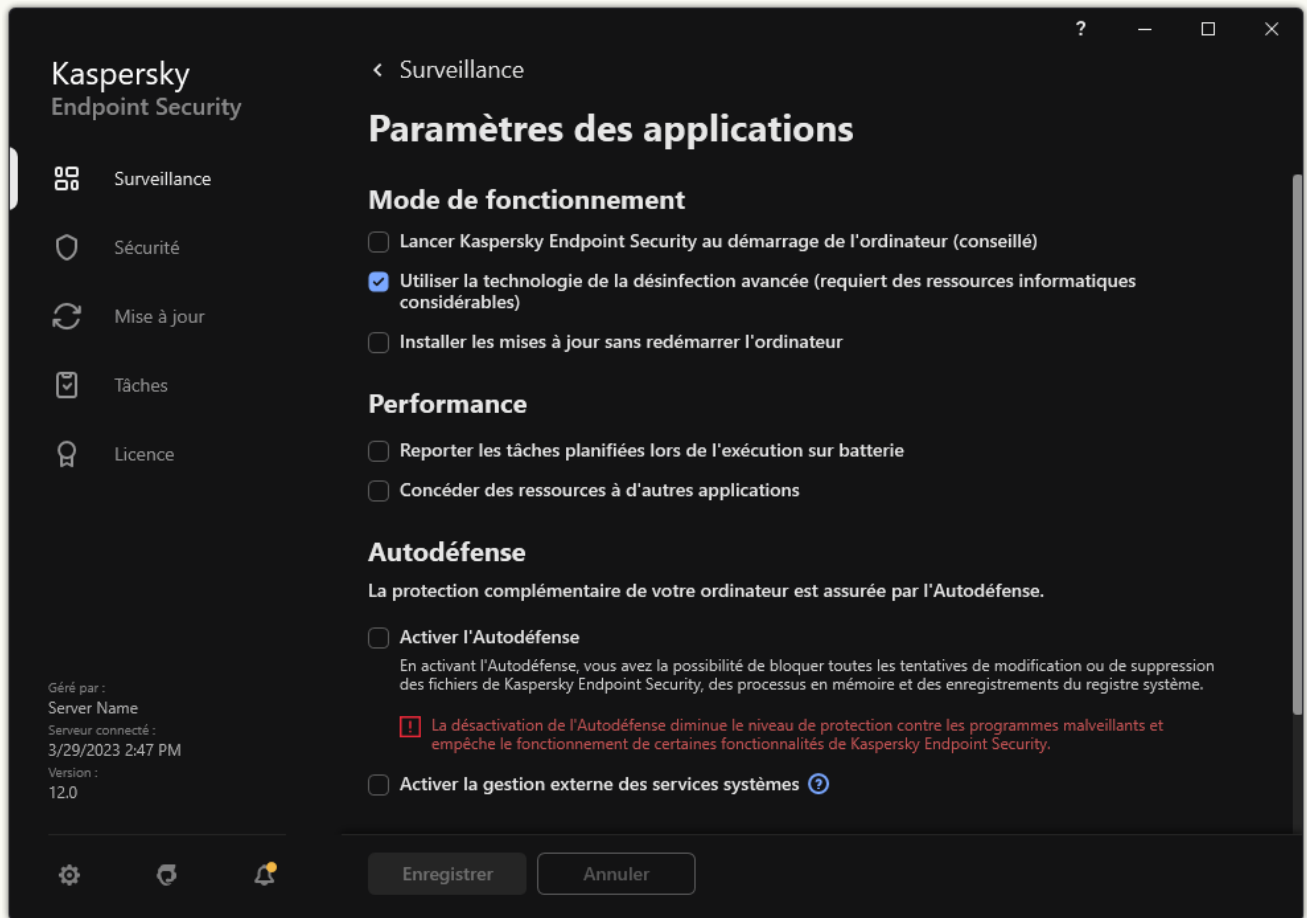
?

Kaspersky
Endpoint Security

Surveillance

Sécurité

Mise à jour

Tâches

Licence

Géré par :
Server Name
Serveur connecté :
3/29/2023 2:47 PM
Version :
12.0

< Surveillance

Paramètres des applications

Mode de fonctionnement

Lancer Kaspersky Endpoint Security au démarrage de l'ordinateur (conseillé)

Utiliser la technologie de la désinfection avancée (requiert des ressources informatiques considérables)

Installer les mises à jour sans redémarrer l'ordinateur

Performance

Reporter les tâches planifiées lors de l'exécution sur batterie

Concéder des ressources à d'autres applications

Autodéfense

La protection complémentaire de votre ordinateur est assurée par l'Autodéfense.

Activer l'Autodéfense

En activant l'Autodéfense, vous avez la possibilité de bloquer toutes les tentatives de modification ou de suppression des fichiers de Kaspersky Endpoint Security, des processus en mémoire et des enregistrements du registre système.

La désactivation de l'Autodéfense diminue le niveau de protection contre les programmes malveillants et empêche le fonctionnement de certaines fonctionnalités de Kaspersky Endpoint Security.

Activer la gestion externe des services systèmes ?

Enregistrer Annuler